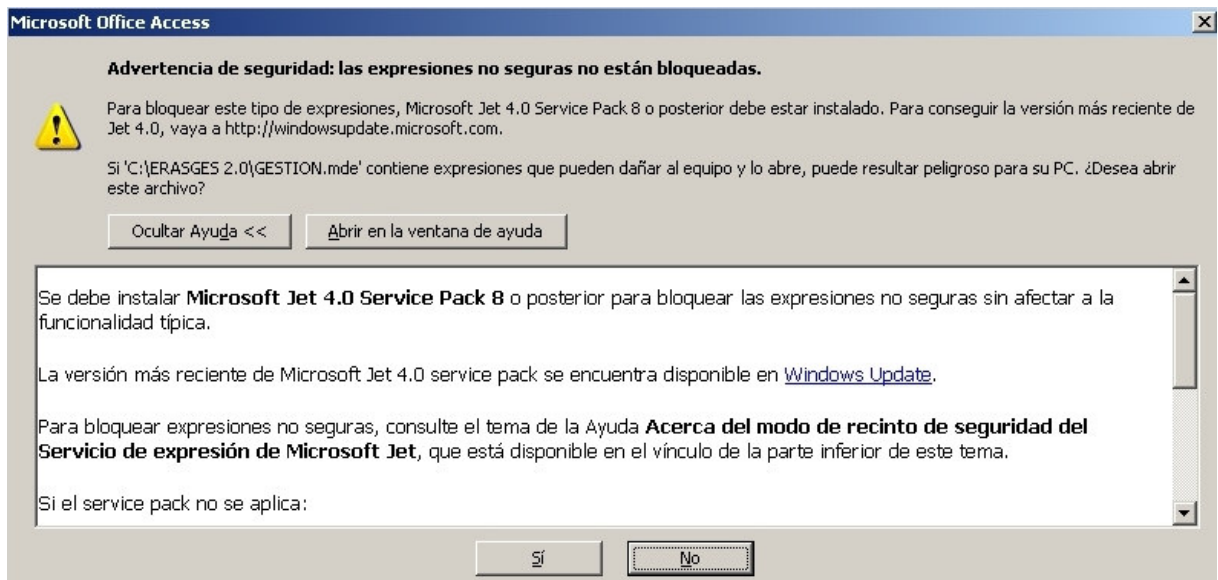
Microsoft Office Access

Advertencia de seguridad: las expresiones no seguras no están bloqueadas.

Para bloquear este tipo de expresiones, Microsoft Jet 4.0 Service Pack 8 o posterior debe estar instalado. Para conseguir la versión más reciente de Jet 4.0, vaya a http://windowsupdate.microsoft.com.

Si 'C:\ERASGES 2.0\GESTION.mde' contiene expresiones que pueden dañar al equipo y lo abre, puede resultar peligroso para su PC. ¿Desea abrir este archivo?

Ocultar Ayuda <<

Abrir en la ventana de ayuda

Se debe instalar **Microsoft Jet 4.0 Service Pack 8** o posterior para bloquear las expresiones no seguras sin afectar a la funcionalidad típica.

La versión más reciente de Microsoft Jet 4.0 service pack se encuentra disponible en Windows Update.

Para bloquear expresiones no seguras, consulte el tema de la Ayuda **Acerca del modo de recinto de seguridad del Servicio de expresión de Microsoft Jet**, que está disponible en el vínculo de la parte inferior de este tema.

Si el service pack no se aplica:

Sí

No